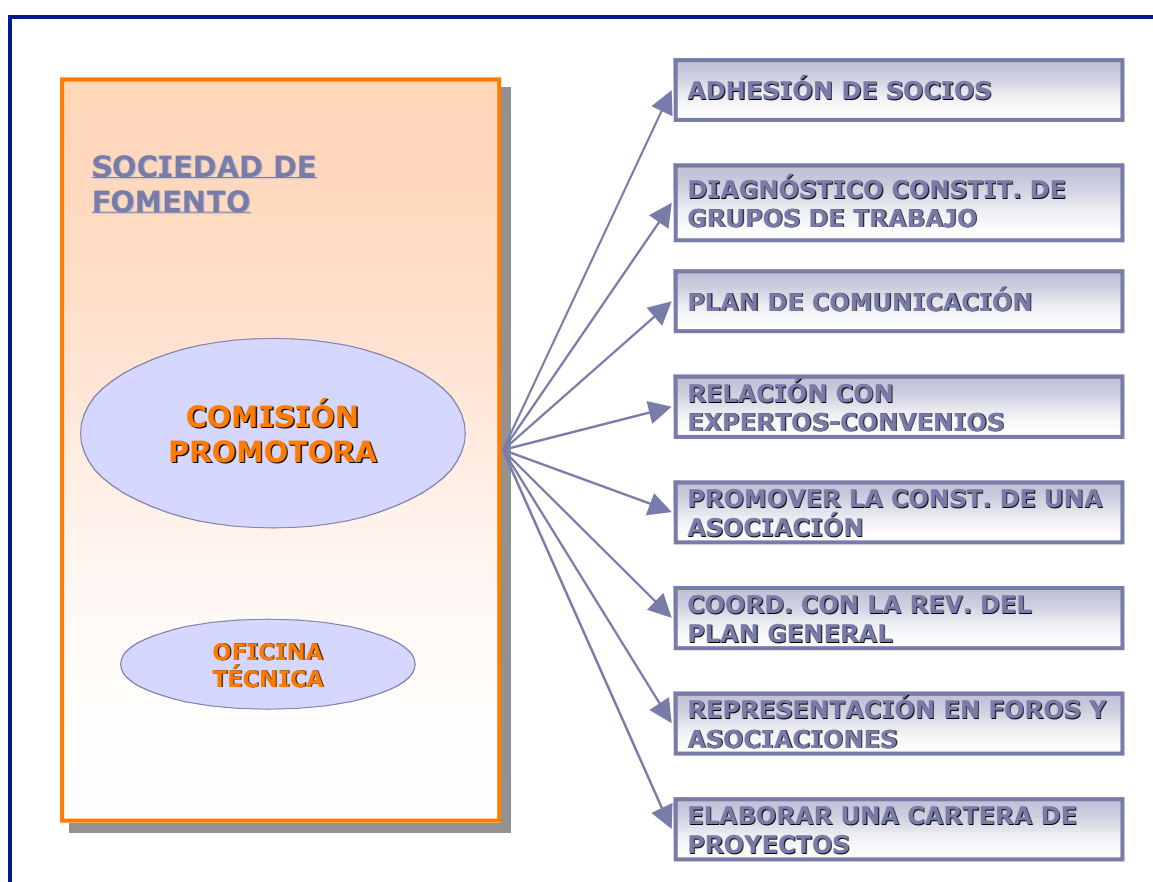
SOCIEDAD DE FOMENTO

COMISIÓN PROMOTORA

OFICINA TÉCNICA

ADHESIÓN DE SOCIOS

DIAGNÓSTICO CONSTIT. DE GRUPOS DE TRABAJO

PLAN DE COMUNICACIÓN

RELACIÓN CON EXPERTOS-CONVENIOS

PROMOVER LA CONST. DE UNA ASOCIACIÓN

COORD. CON LA REV. DEL PLAN GENERAL

REPRESENTACIÓN EN FOROS Y ASOCIACIONES

ELABORAR UNA CARTERA DE PROYECTOS